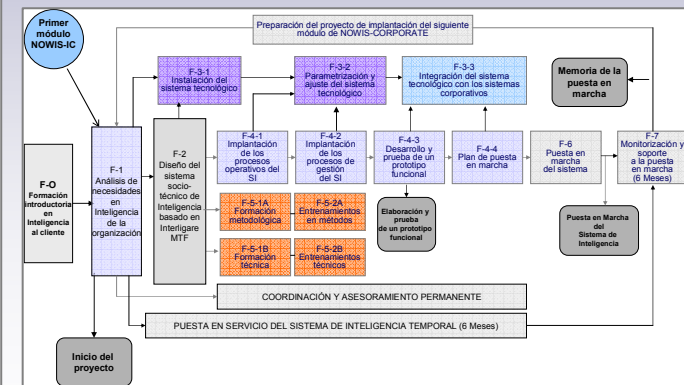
Primer módulo NOWIS-IC

Preparación del proyecto de implantación del siguiente módulo de NOWIS-CORPORATE

F-3-1
Instalación del sistema tecnológico

F-3-2
Parametrización y ajuste del sistema tecnológico

F-3-3
Integración del sistema tecnológico con los sistemas corporativos

Memoria de la puesta en marcha

F-O
Formación introductoria en Inteligencia al cliente

F-1
Análisis de necesidades en Inteligencia de la organización

F-2
Diseño del sistema socio-técnico de Inteligencia basado en Interligare MTF

F-4-1
Implantación de los procesos operativos del SI

F-4-2
Implantación de los procesos de gestión del SI

F-4-3
Desarrollo y prueba de un prototipo funcional

F-4-4
Plan de puesta en marcha

F-6
Puesta en marcha del sistema

F-7
Monitorización y soporte a la puesta en marcha (6 Meses)

Elaboración y prueba de un prototipo funcional

Puesta en Marcha del Sistema de Inteligencia

F-5-1A
Formación metodológica

F-5-2A
Entrenamientos en métodos

F-5-1B
Formación técnica

F-5-2B
Entrenamientos técnicos

COORDINACIÓN Y ASESORAMIENTO PERMANENTE

PUESTA EN SERVICIO DEL SISTEMA DE INTELIGENCIA TEMPORAL (6 Meses)

Inicio del proyecto